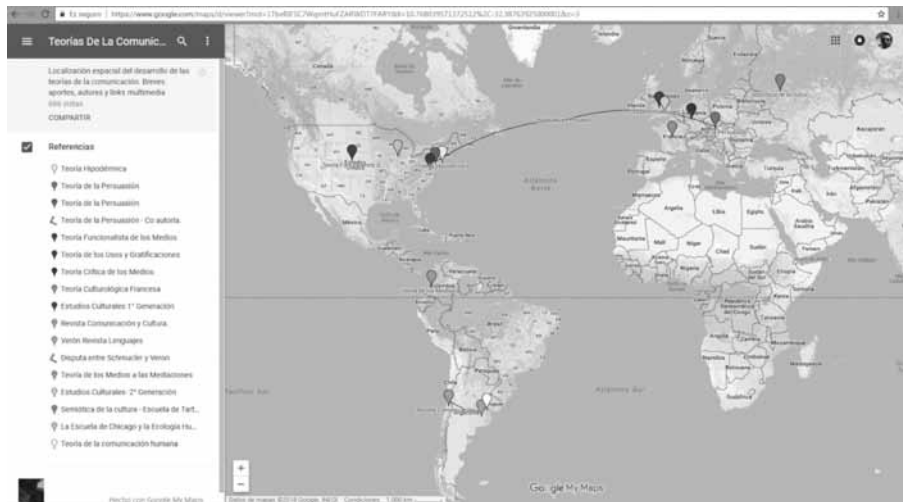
Es seguro | https://www.google.com/maps/d/viewer?mid=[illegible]

Teorías De La Comunic...

Localización espacial del desarrollo de las teorías de la comunicación. Breves aportes, autores y links multimedia
686 visitas
COMPARTIR

Referencias

Teoría Hipodérmica
Teoría de la Persuasión
Teoría de la Persuasión
Teoría de la Persuasión - Co autoría
Teoría Funcionalista de los Medios
Teoría de los Usos y Gratificaciones
Teoría Crítica de los Medios
Teoría Culturológica Francesa
Estudios Culturales 1° Generación
Revista Comunicación y Cultura
Verón Revista Lenguajes
Disputa entre Schmucler y Veron
Teoría de los Medios a las Mediaciones
Estudios Culturales- 2° Generación
Semiótica de la cultura - Escuela de Tart...
La Escuela de Chicago y la Ecología Hu...
Teoría de la comunicación humana

Hecho con Google My Maps

Groenlandia
Canadá
Estados Unidos
Océano Atlántico Norte
Argelia
Libia
Egipto
Malí
Níger
Chad
Sudán
Nigeria
Etiopía
Kenia
Mauritania
Perú
Brasil
Bolivia
Argentina
Océano Pacífico Sur
Océano Atlántico Sur
Angola
Namibia
Sudáfrica
Madagascar
Kazajistán
Arabia Saudita
Irán

Google My Maps
Datos de mapas ©2018 Google, INEGI   Condiciones   1000 km